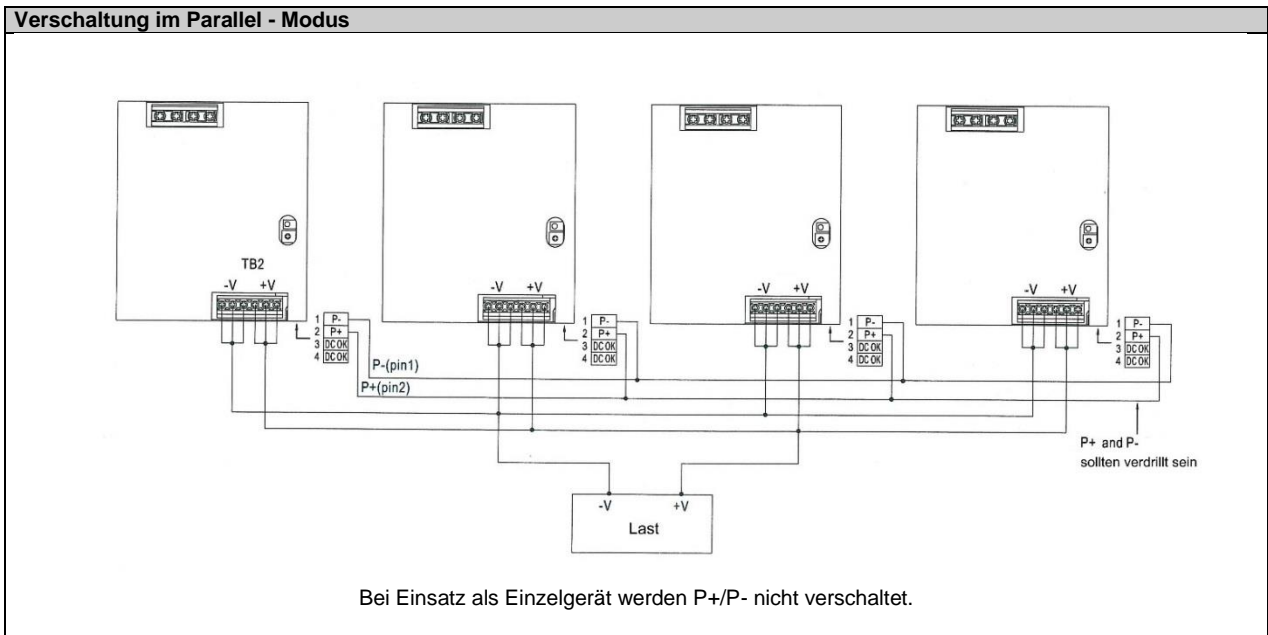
Verschaltung im Parallel - Modus

TB2

-V +V

1 P-
2 P+
3 DCOK
4 DCOK

P-(pin1)
P+(pin2)

-V +V

1 P-
2 P+
3 DCOK
4 DCOK

-V +V

1 P-
2 P+
3 DCOK
4 DCOK

-V +V

1 P-
2 P+
3 DCOK
4 DCOK

P+ and P-
sollten verdrillt sein

-V +V
Last

Bei Einsatz als Einzelgerät werden P+/P- nicht verschaltet.